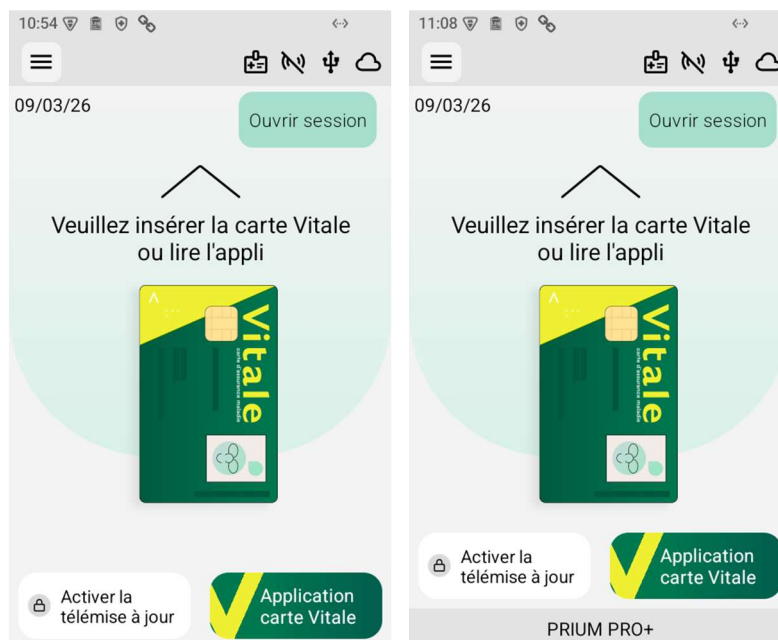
10:54

09/03/26

Ouvrir session

Veuillez insérer la carte Vitale ou lire l'appli

Vitale
carte d'assurance maladie

Activer la télémise à jour

Application carte Vitale

11:08

09/03/26

Ouvrir session

Veuillez insérer la carte Vitale ou lire l'appli

Vitale
carte d'assurance maladie

Activer la télémise à jour

Application carte Vitale

PRIUM PRO+